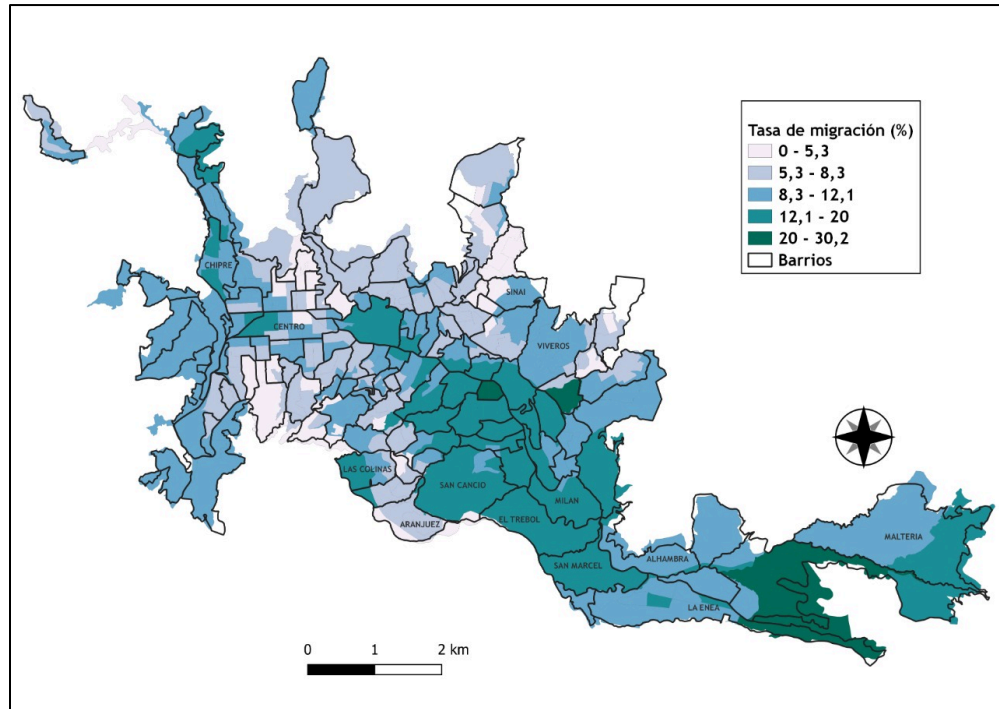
Tasa de migración (%)
0 - 5,3
5,3 - 8,3
8,3 - 12,1
12,1 - 20
20 - 30,2
Barrios

CHIPRE
CENTRO
SINAI
VIVEROS
LAS COLINAS
SAN CANCIO
MILAN
EL TREBOL
ARANJUEZ
SAN MARCEL
ALHAMBRA
LA ENEA
MALTERIA

0
1
2 km